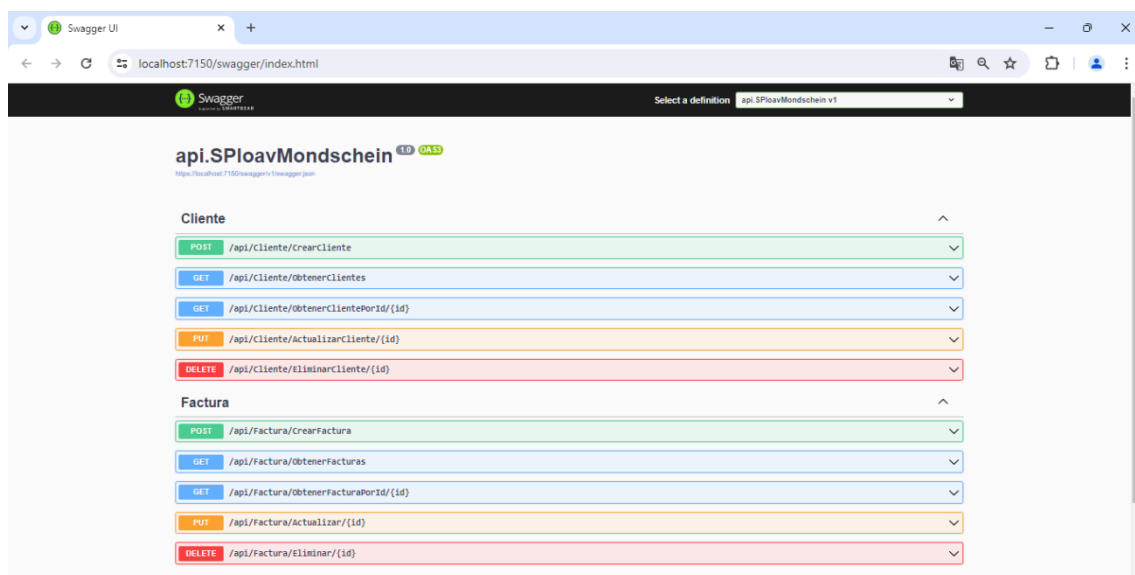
Swagger UI
localhost:7150/swagger/index.html

Swagger
Supported by SMARTBEAR

Select a definition api.SPloavMondschein v1

api.SPloavMondschein 1.0 OAS3
https://localhost:7150/swagger/v1/swagger.json

Cliente

POST /api/Cliente/CrearCliente

GET /api/Cliente/ObtenerClientes

GET /api/Cliente/ObtenerClientePorId/{id}

PUT /api/Cliente/ActualizarCliente/{id}

DELETE /api/Cliente/EliminarCliente/{id}

Factura

POST /api/Factura/CrearFactura

GET /api/Factura/ObtenerFacturas

GET /api/Factura/ObtenerFacturaPorId/{id}

PUT /api/Factura/Actualizar/{id}

DELETE /api/Factura/Eliminar/{id}